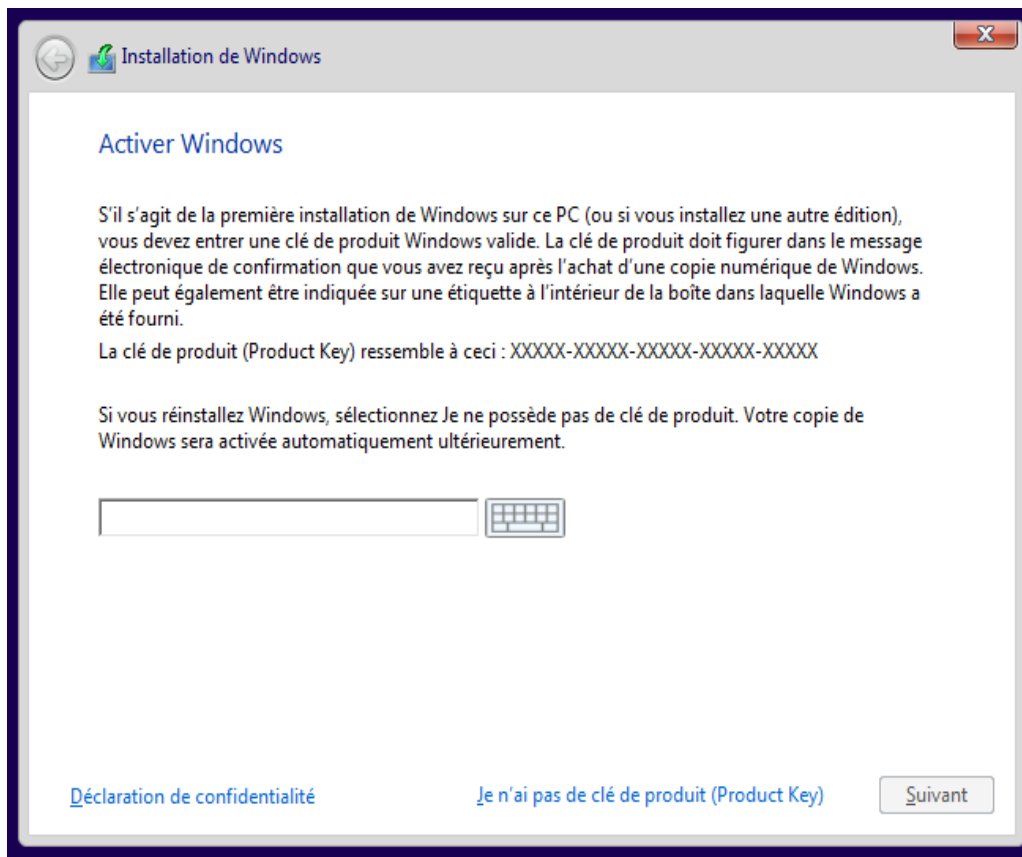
Installation de Windows

Activer Windows

S’il s’agit de la première installation de Windows sur ce PC (ou si vous installez une autre édition), vous devez entrer une clé de produit Windows valide. La clé de produit doit figurer dans le message électronique de confirmation que vous avez reçu après l’achat d’une copie numérique de Windows. Elle peut également être indiquée sur une étiquette à l’intérieur de la boîte dans laquelle Windows a été fourni.

La clé de produit (Product Key) ressemble à ceci : XXXXX-XXXXX-XXXXX-XXXXX-XXXXX

Si vous réinstallez Windows, sélectionnez Je ne possède pas de clé de produit. Votre copie de Windows sera activée automatiquement ultérieurement.

Déclaration de confidentialité

Je n’ai pas de clé de produit (Product Key)

Suivant